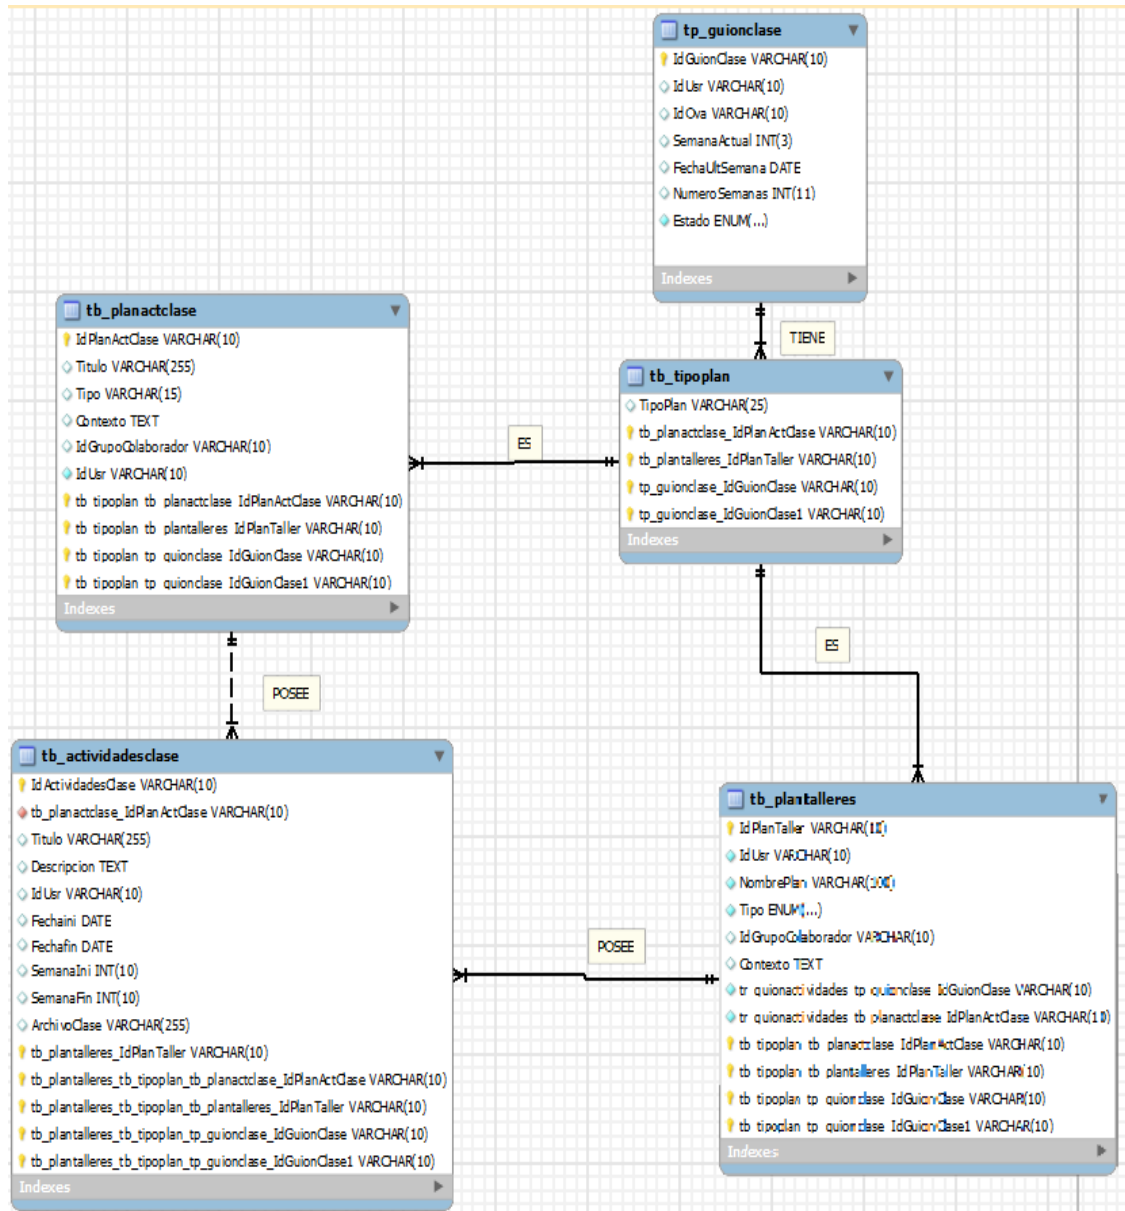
tp_guionclase
IdGuionClase VARCHAR(10)
IdUsr VARCHAR(10)
IdOva VARCHAR(10)
SemanaActual INT(3)
FechaUltSemana DATE
NumeroSemanas INT(11)
Estado ENUM(...)
Indexes

TIENE

tb_planactclase
IdPlanActClase VARCHAR(10)
Titulo VARCHAR(255)
Tipo VARCHAR(15)
Contexto TEXT
IdGrupoColaborador VARCHAR(10)
IdUsr VARCHAR(10)
tb_tipoplan_tb_planactclase_IdPlanActClase VARCHAR(10)
tb_tipoplan_tb_plantalleres_IdPlanTaller VARCHAR(10)
tb_tipoplan_tp_guionclase_IdGuionClase VARCHAR(10)
tb_tipoplan_tp_guionclase_IdGuionClase1 VARCHAR(10)
Indexes

ES

tb_tipoplan
TipoPlan VARCHAR(25)
tb_planactclase_IdPlanActClase VARCHAR(10)
tb_plantalleres_IdPlanTaller VARCHAR(10)
tp_guionclase_IdGuionClase VARCHAR(10)
tp_guionclase_IdGuionClase1 VARCHAR(10)
Indexes

ES

POSEE

tb_actividadesclase
IdActividadesClase VARCHAR(10)
tb_planactclase_IdPlanActClase VARCHAR(10)
Titulo VARCHAR(255)
Descripcion TEXT
IdUsr VARCHAR(10)
Fechaini DATE
Fechafin DATE
SemanaIni INT(10)
SemanaFin INT(10)
ArchivoClase VARCHAR(255)
tb_plantalleres_IdPlanTaller VARCHAR(10)
tb_plantalleres_tb_tipoplan_tb_planactclase_IdPlanActClase VARCHAR(10)
tb_plantalleres_tb_tipoplan_tb_plantalleres_IdPlanTaller VARCHAR(10)
tb_plantalleres_tb_tipoplan_tp_guionclase_IdGuionClase VARCHAR(10)
tb_plantalleres_tb_tipoplan_tp_guionclase_IdGuionClase1 VARCHAR(10)
Indexes

POSEE

tb_plantalleres
IdPlanTaller VARCHAR(10)
IdUsr VARCHAR(10)
NombrePlan VARCHAR([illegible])
Tipo ENUM(...)
IdGrupoColaborador VARCHAR(10)
Contexto TEXT
tr_guionactividades_tp_guionclase_IdGuionClase VARCHAR(10)
tr_guionactividades_tb_planactclase_IdPlanActClase VARCHAR(10)
tb_tipoplan_tb_planactclase_IdPlanActClase VARCHAR(10)
tb_tipoplan_tb_plantalleres_IdPlanTaller VARCHAR(10)
tb_tipoplan_tp_guionclase_IdGuionClase VARCHAR(10)
tb_tipoplan_tp_guionclase_IdGuionClase1 VARCHAR(10)
Indexes